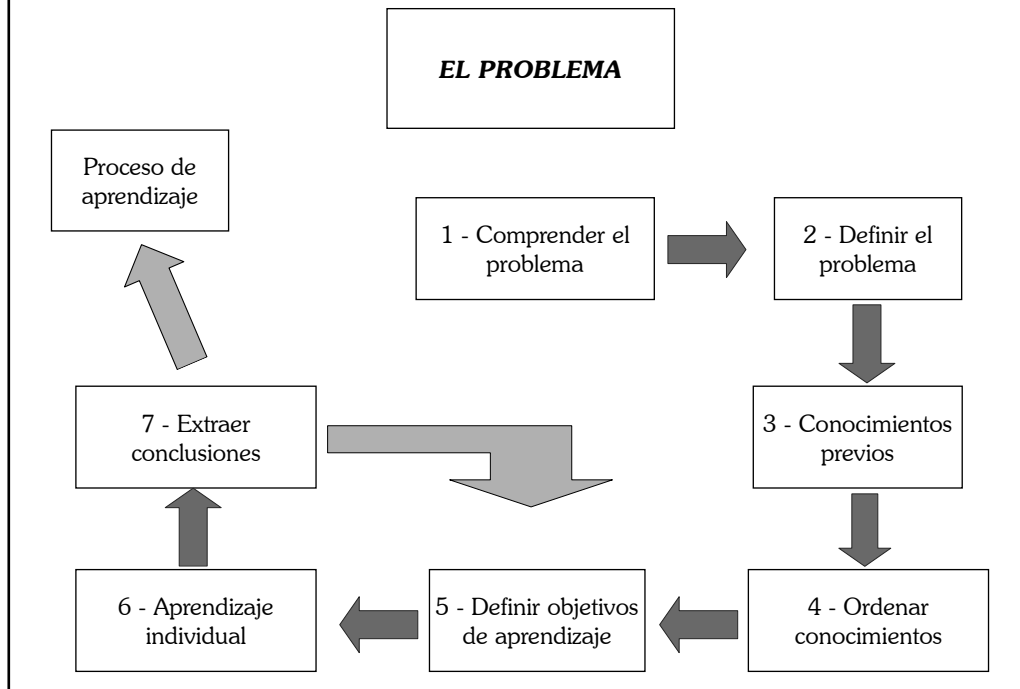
EL PROBLEMA

Proceso de aprendizaje

1 - Comprender el problema

2 - Definir el problema

3 - Conocimientos previos

4 - Ordenar conocimientos

5 - Definir objetivos de aprendizaje

6 - Aprendizaje individual

7 - Extraer conclusiones